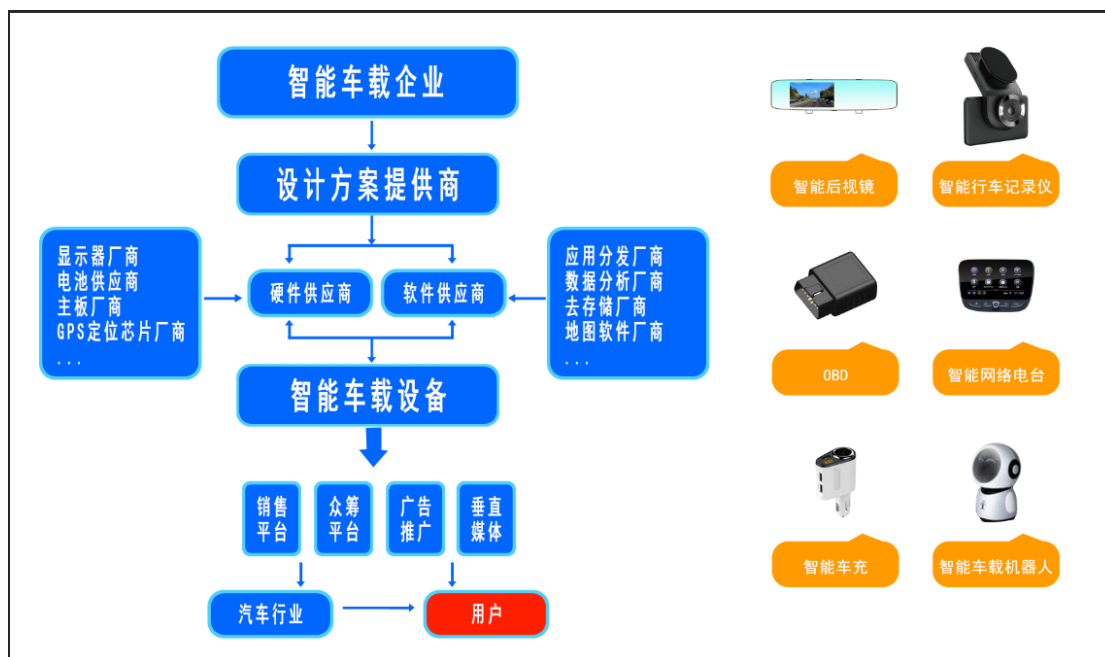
智能车载企业

设计方案提供商

显示器厂商
电池供应商
主板厂商
GPS定位芯片厂商
...

硬件供应商

软件供应商

应用分发厂商
数据分析厂商
去存储厂商
地图软件厂商
...

智能车载设备

销售平台

众筹平台

广告推广

垂直媒体

汽车行业

用户

智能后视镜

智能行车记录仪

OBD

智能网络电台

智能车充

智能车载机器人